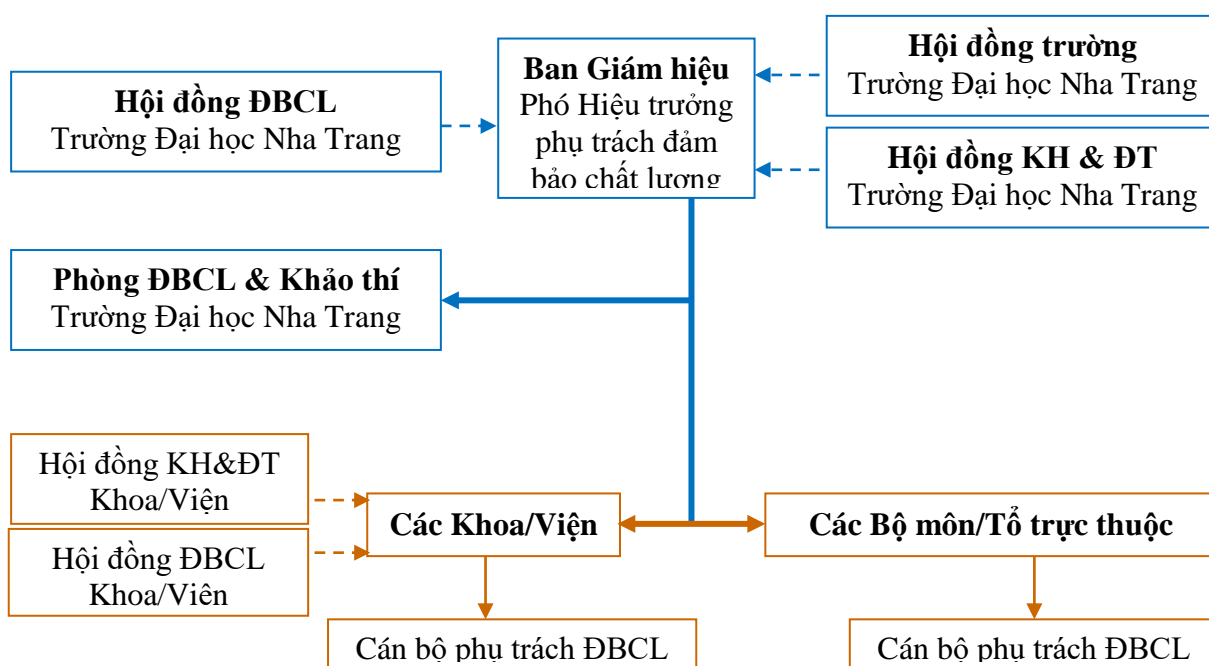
Hội đồng ĐBCL
Trường Đại học Nha Trang

Ban Giám hiệu
Phó Hiệu trưởng phụ trách đảm bảo chất lượng

Hội đồng trường
Trường Đại học Nha Trang

Hội đồng KH & ĐT
Trường Đại học Nha Trang

Phòng ĐBCL & Khảo thí
Trường Đại học Nha Trang

Hội đồng KH&ĐT
Khoa/Viện

Hội đồng ĐBCL
Khoa/Viên

Các Khoa/Viện

Các Bộ môn/Tổ trực thuộc

Cán bộ phụ trách ĐBCL

Cán bộ phụ trách ĐBCL